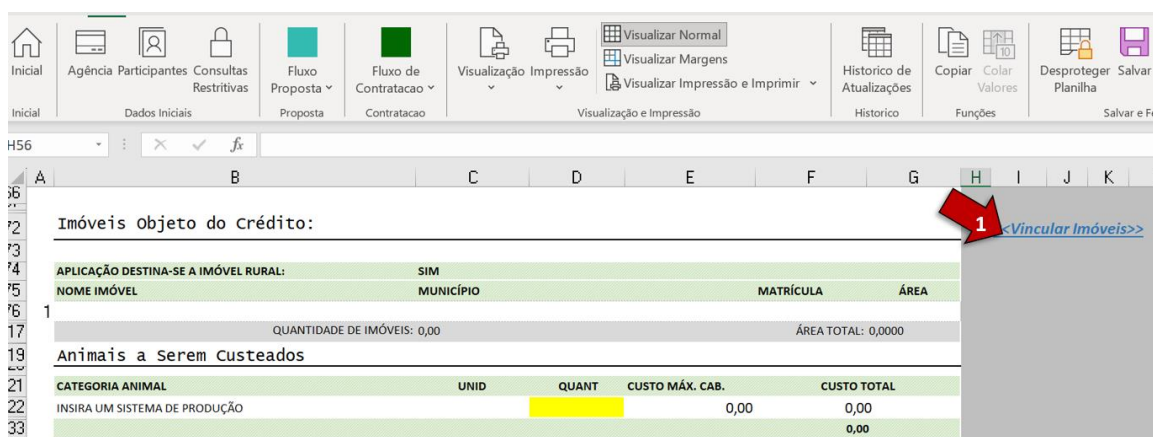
Inicial | Agência | Participantes | Consultas Restritivas | Fluxo Proposta | Fluxo de Contratacao | Visualização | Impressão | Visualizar Normal | Visualizar Margens | Visualizar Impressão e Imprimir | Historico de Atualizações | Copiar | Colar Valores | Desproteger Planilha | Salvar

Inicial | Dados Iniciais | Proposta | Contratacao | Visualização e Impressão | Historico | Funções | Salvar e F

H56

A | B | C | D | E | F | G | H | I | J | K

56
72 Imóveis Objeto do Crédito:
73
74 APLICAÇÃO DESTINA-SE A IMÓVEL RURAL: SIM
75 NOME IMÓVEL | MUNICÍPIO | MATRÍCULA | ÁREA
76 1
17 QUANTIDADE DE IMÓVEIS: 0,00 | ÁREA TOTAL: 0,0000
19 Animais a Serem Custeados
21 CATEGORIA ANIMAL | UNID | QUANT | CUSTO MÁX. CAB. | CUSTO TOTAL
22 INSIRA UM SISTEMA DE PRODUÇÃO | | | 0,00 | 0,00
33 0,00

1

<Vincular Imóveis>>